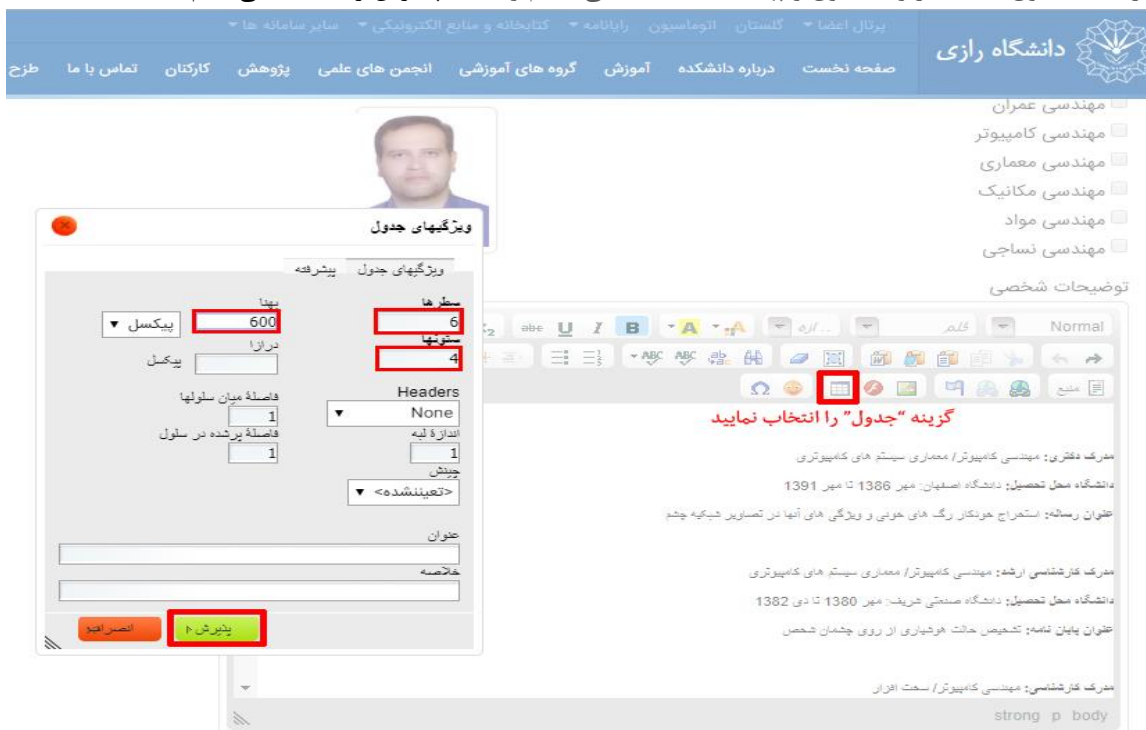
پرتال اعضا ▾ گلستان اتوماسیون رایانامه ▾ کتابخانه و منابع الکترونیکی ▾ سایر سامانه ها ▾

دانشگاه رازی

صفحه نخست درباره دانشکده آموزش گروه های آموزشی انجمن های علمی پژوهش کارکنان تماس با ما طرح

مهندسی عمران
مهندسی کامپیوتر
مهندسی معماری
مهندسی مکانیک
مهندسی مواد
مهندسی نساجی

توضیحات شخصی

ویژگیهای جدول

ویژگیهای جدول پیشرفته

سطرها 6
ستونها 4
پهنا 600 پیکسل ▾
درازا پیکسل
Headers None ▾
فاصلهٔ میان سلولها 1
اندازهٔ لبه 1
فاصلهٔ پرشده در سلول 1
چینش <تعیین‌نشده> ▾
عنوان
خلاصه

پذیرش انصراف

Normal قلم اندازه منبع

گزینه "جدول" را انتخاب نمایید

مدرک دکتری: مهندسی کامپیوتر/ معماری سیستم های کامپیوتری
دانشگاه محل تحصیل: دانشگاه اصفهان: مهر 1386 تا مهر 1391
عنوان رساله: استخراج هوشکار رگ های خونی و ویژگی های آنها در تصاویر شبکیه چشم

مدرک کارشناسی ارشد: مهندسی کامپیوتر/ معماری سیستم های کامپیوتری
دانشگاه محل تحصیل: دانشگاه صنعتی شریف: مهر 1380 تا دی 1382
عنوان پایان نامه: تشخیص حالت هوشیاری از روی چشمان شخص

مدرک کارشناسی: مهندسی کامپیوتر/ سخت افزار

strong p body